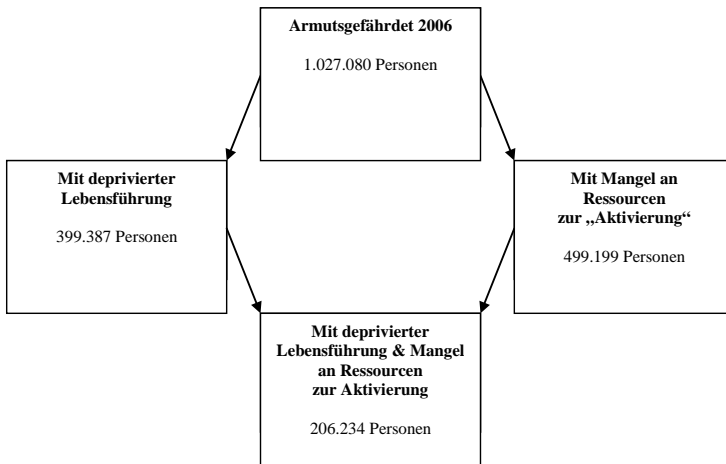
**Armutsgefährdet 2006**

1.027.080 Personen

**Mit deprivierter Lebensführung**

399.387 Personen

**Mit Mangel an Ressourcen zur „Aktivierung“**

499.199 Personen

**Mit deprivierter Lebensführung & Mangel an Ressourcen zur Aktivierung**

206.234 Personen